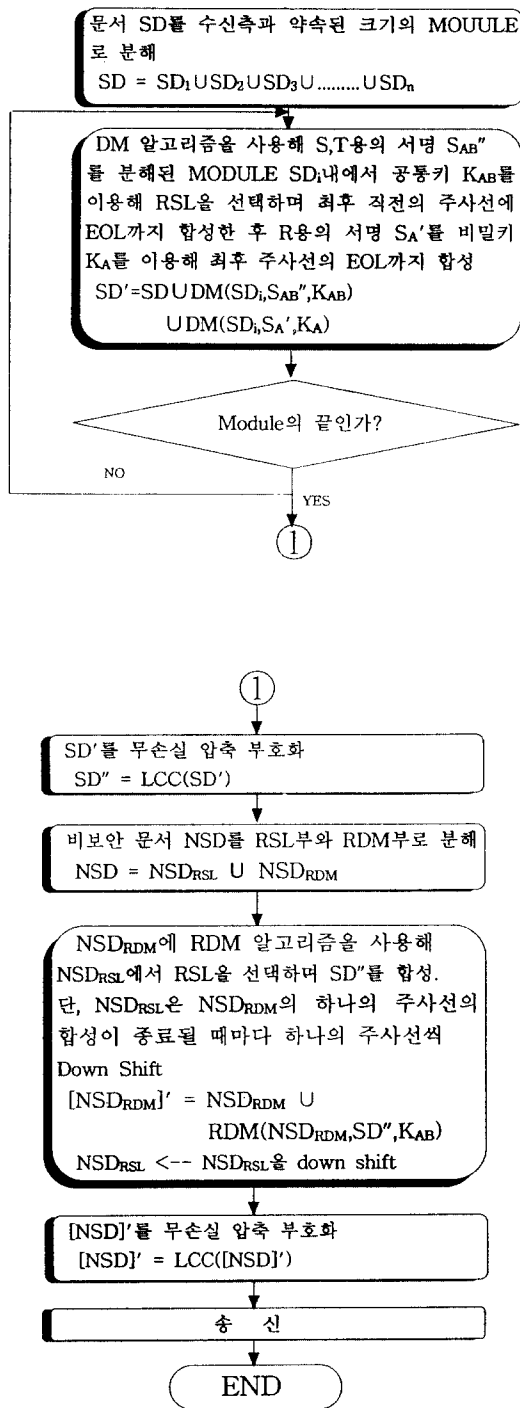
문서 SD를 수신측과 약속된 크기의 MOUULE로 분해
$SD = SD_1 \cup SD_2 \cup SD_3 \cup ........ \cup SD_n$

DM 알고리즘을 사용해 S,T용의 서명 $S_{AB}''$를 분해된 MODULE $SD_i$내에서 공통키 $K_{AB}$를 이용해 RSL을 선택하며 최후 직전의 주사선에 EOL까지 합성한 후 R용의 서명 $S_A'$를 비밀키 $K_A$를 이용해 최후 주사선의 EOL까지 합성
$SD' = SD \cup DM(SD_i, S_{AB}'', K_{AB})$
$\cup DM(SD_i, S_A', K_A)$

Module의 끝인가?

NO

YES

①

①

SD'를 무손실 압축 부호화
$SD'' = LCC(SD')$

비보안 문서 NSD를 RSL부와 RDM부로 분해
$NSD = NSD_{RSL} \cup NSD_{RDM}$

$NSD_{RDM}$에 RDM 알고리즘을 사용해 $NSD_{RSL}$에서 RSL을 선택하며 SD"를 합성. 단, $NSD_{RSL}$은 $NSD_{RDM}$의 하나의 주사선의 합성이 종료될 때마다 하나의 주사선씩 Down Shift
$[NSD_{RDM}]' = NSD_{RDM} \cup$
$RDM(NSD_{RDM}, SD'', K_{AB})$
$NSD_{RSL}$ <-- $NSD_{RSL}$을 down shift

[NSD]'를 무손실 압축 부호화
$[NSD]' = LCC([NSD]')$

송 신

END